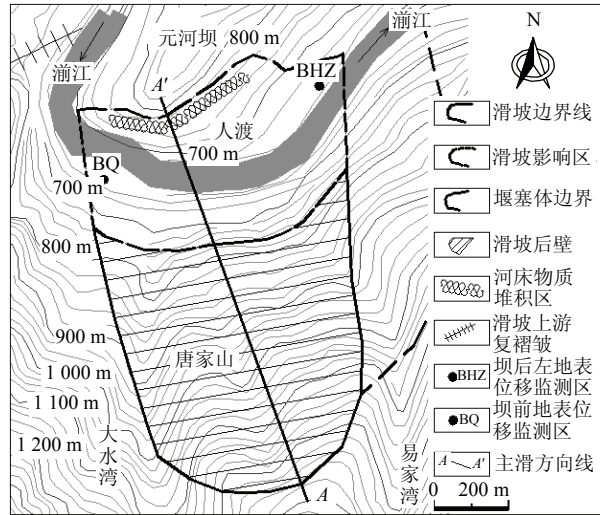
湔江
元河坝 800 m
湔江
N
A′
BHZ
人渡
700 m
BQ
700 m
800 m
900 m
唐家山
1 000 m
1 100 m
1 200 m
大水湾
易家湾
A
滑坡边界线
滑坡影响区
堰塞体边界
滑坡后壁
河床物质堆积区
滑坡上游复褶皱
BHZ 坝后左地表位移监测区
BQ 坝前地表位移监测区
A A′ 主滑方向线
0 200 m